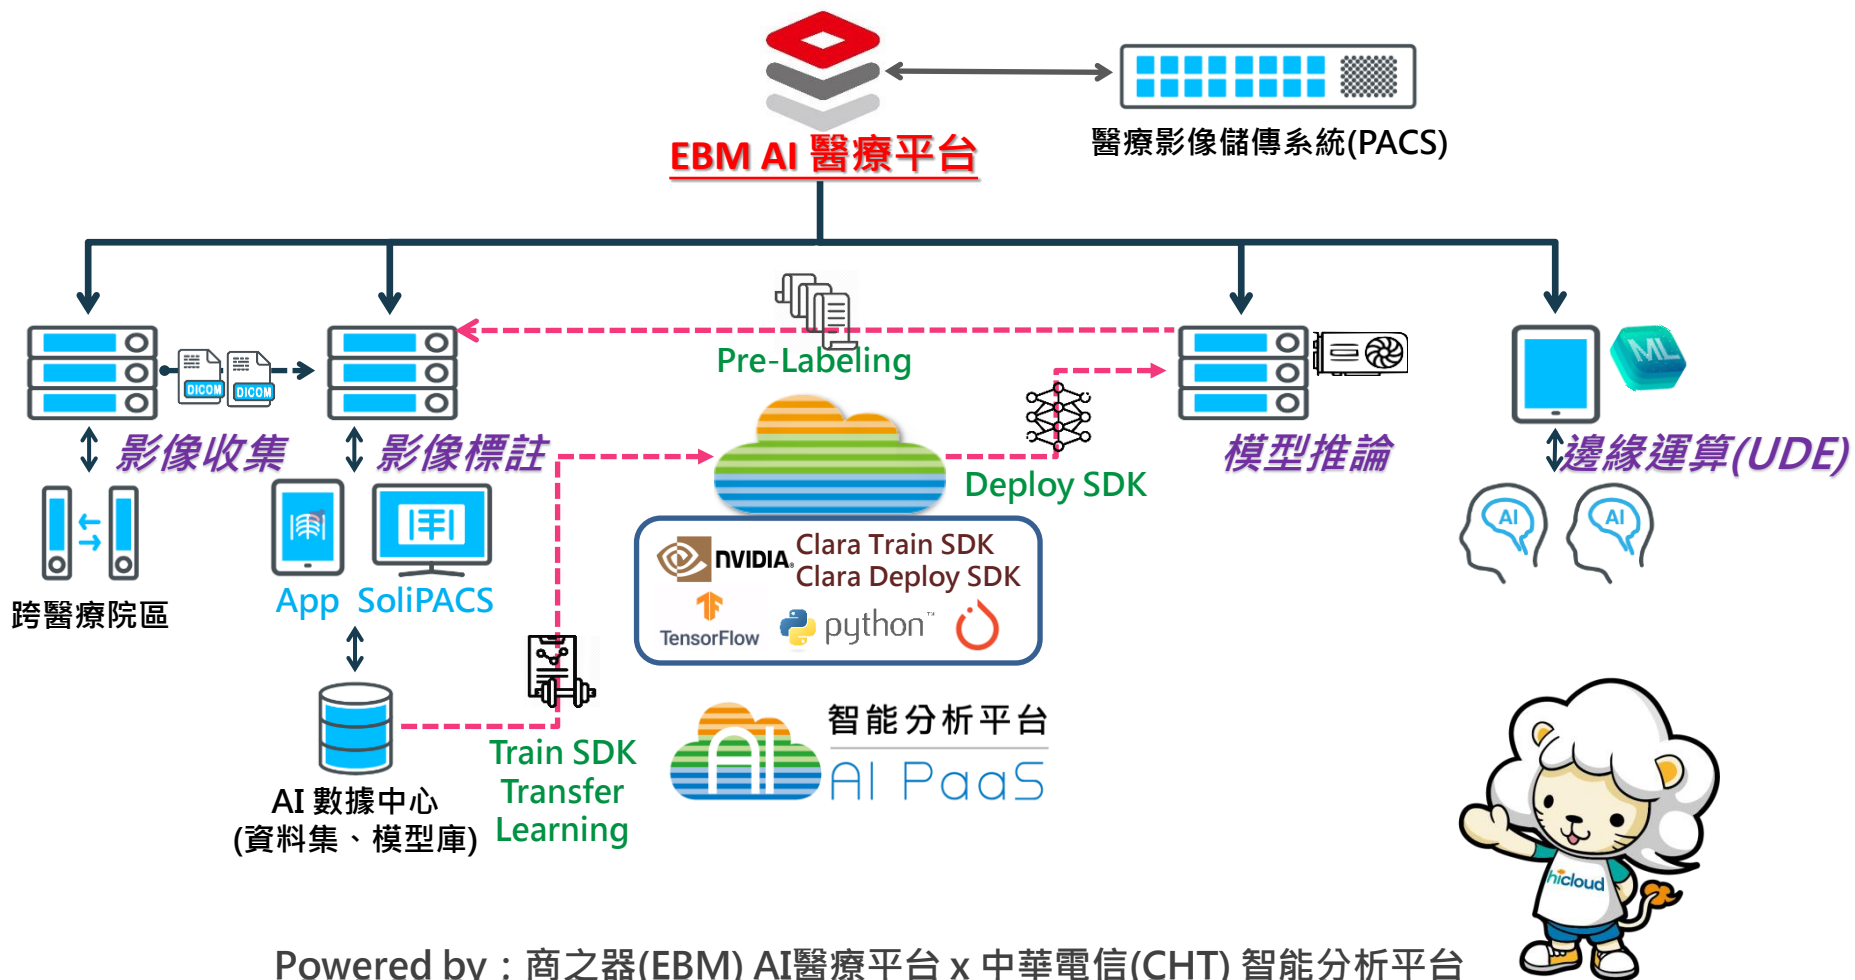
EBM AI 醫療平台

醫療影像儲傳系統(PACS)

DICOM DICOM

Pre-Labeling

影像收集

影像標註

Deploy SDK

模型推論

邊緣運算(UDE)

ML

AI AI

跨醫療院區

App SoliPACS

NVIDIA. Clara Train SDK
Clara Deploy SDK

TensorFlow python™

AI 數據中心
(資料集、模型庫)

Train SDK
Transfer
Learning

智能分析平台
AI PaaS

hicloud

Powered by：商之器(EBM) AI醫療平台 x 中華電信(CHT) 智能分析平台